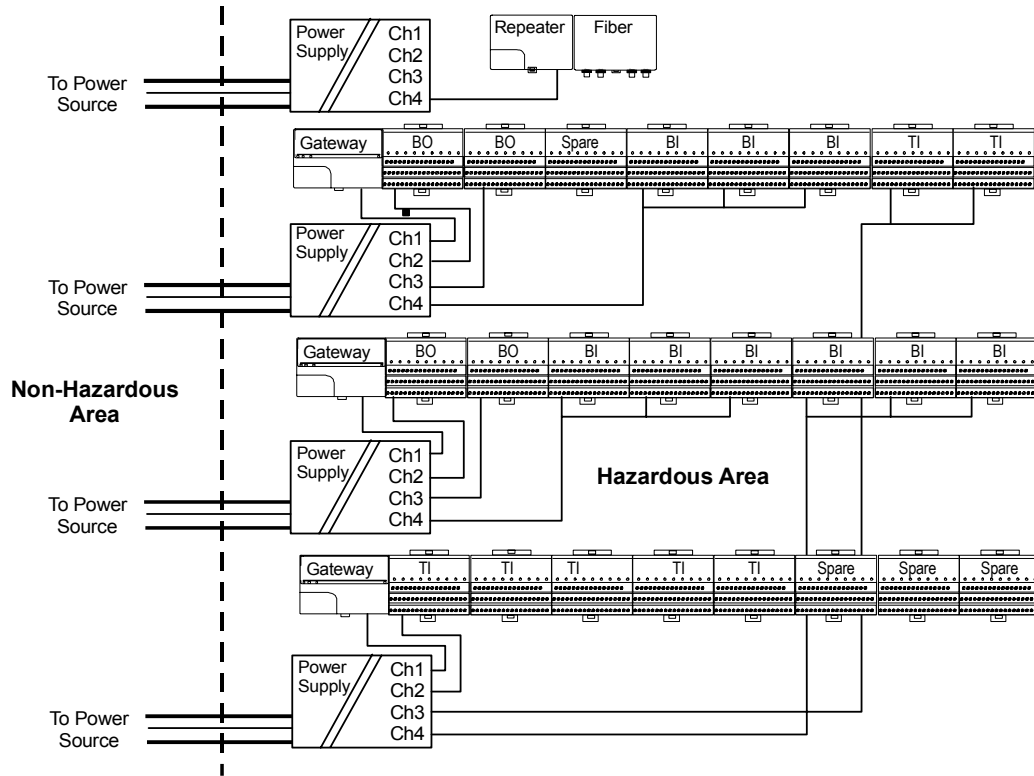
To Power Source

Power Supply

Ch1
Ch2
Ch3
Ch4

Repeater

Fiber

Gateway

BO

BO

Spare

BI

BI

BI

TI

TI

To Power Source

Power Supply

Ch1
Ch2
Ch3
Ch4

Gateway

BO

BO

BI

BI

BI

BI

BI

BI

Non-Hazardous Area

To Power Source

Power Supply

Ch1
Ch2
Ch3
Ch4

Hazardous Area

Gateway

TI

TI

TI

TI

TI

Spare

Spare

Spare

To Power Source

Power Supply

Ch1
Ch2
Ch3
Ch4